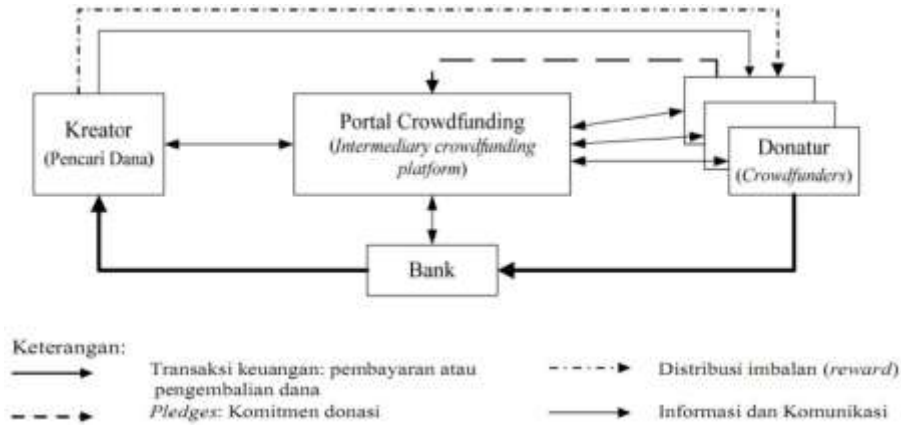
Kreator
(Pencari Dana)

Portal Crowdfunding
(Intermediary crowdfunding platform)

Donatur
(Crowdfunders)

Bank

Keterangan:

Transaksi keuangan: pembayaran atau pengembalian dana

Distribusi imbalan (reward)

Pledges: Komitmen donasi

Informasi dan Komunikasi